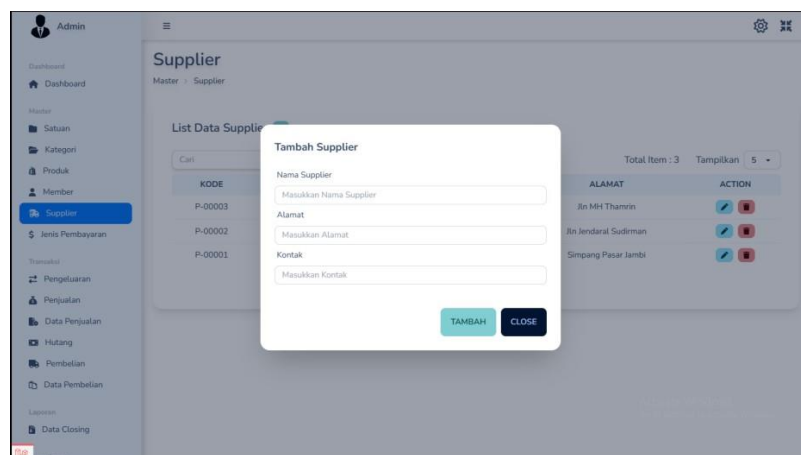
Admin

Dashboard
Dashboard

Master
Satuan
Kategori
Produk
Member
Supplier
Jenis Pembayaran

Transaksi
Pengeluaran
Penjualan
Data Penjualan
Hutang
Pembelian
Data Pembelian

Laporan
Data Closing

Supplier
Master > Supplier

List Data Supplie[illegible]

Cari

Total Item : 3 Tampilkan 5

| KODE | ALAMAT | ACTION |
|---|---|---|
| P-00003 | Jln MH Thamrin | |
| P-00002 | Jln Jendaral Sudirman | |
| P-00001 | Simpang Pasar Jambi | |

Tambah Supplier

Nama Supplier
Masukkan Nama Supplier

Alamat
Masukkan Alamat

Kontak
Masukkan Kontak

TAMBAH CLOSE